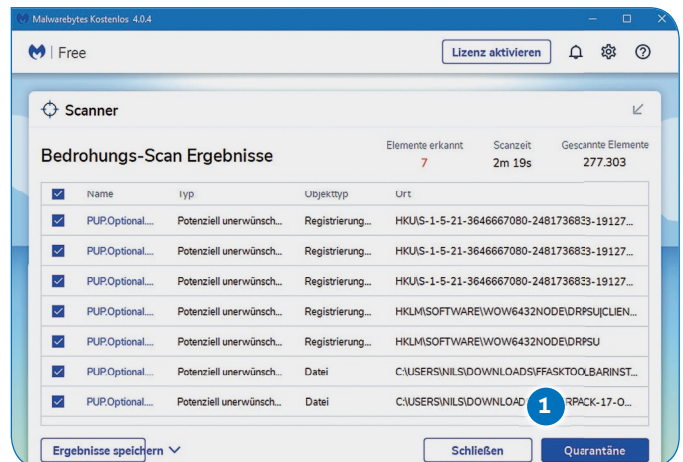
Malwarebytes Kostenlos 4.0.4

Free

Lizenz aktivieren

Scanner

Bedrohungs-Scan Ergebnisse

Elemente erkannt
7

Scanzeit
2m 19s

Gescannte Elemente
277.303

| | Name | Typ | Objekttyp | Ort |
|---|---|---|---|---|
| ☑ | PUP.Optional.... | Potenziell unerwünsch... | Registrierung... | HKU\S-1-5-21-3646667080-2481736833-19127... |
| ☑ | PUP.Optional.... | Potenziell unerwünsch... | Registrierung... | HKU\S-1-5-21-3646667080-2481736833-19127... |
| ☑ | PUP.Optional.... | Potenziell unerwünsch... | Registrierung... | HKU\S-1-5-21-3646667080-2481736833-19127... |
| ☑ | PUP.Optional.... | Potenziell unerwünsch... | Registrierung... | HKLM\SOFTWARE\WOW6432NODE\DRPSU|CLIEN... |
| ☑ | PUP.Optional.... | Potenziell unerwünsch... | Registrierung... | HKLM\SOFTWARE\WOW6432NODE\DRPSU |
| ☑ | PUP.Optional.... | Potenziell unerwünsch... | Datei | C:\USERS\NILS\DOWNLOADS\FFASKTOOLBARINST... |
| ☑ | PUP.Optional.... | Potenziell unerwünsch... | Datei | C:\USERS\NILS\DOWNLOAD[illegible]RPACK-17-O... |

1

Ergebnisse speichern

Schließen

Quarantäne